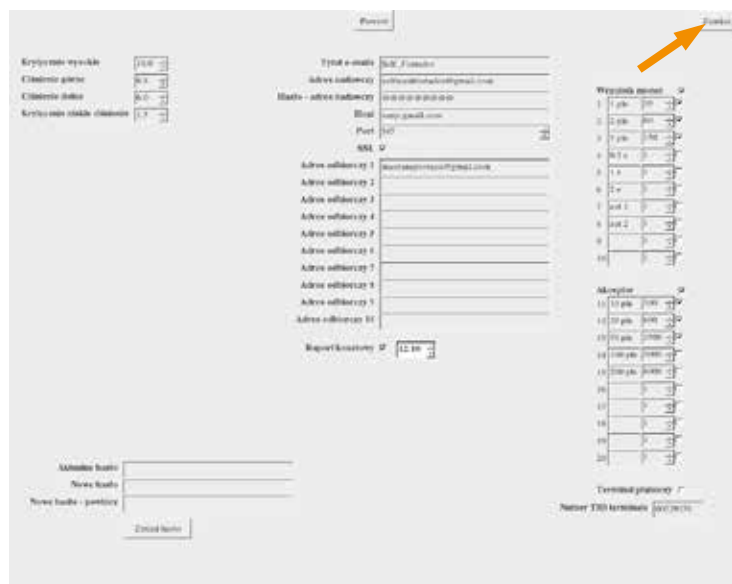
Powrót

Zamknij

Krytycznie wysokie 10,0
Ciśnienie górne 8,5
Ciśnienie dolne 6,0
Krytycznie niskie ciśnienie 1,5

Tytuł e-maila Self_Fontanka
Adres nadawczy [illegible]@gmail.com
Hasło - adres nadawczy \*\*\*\*\*\*\*\*\*\*
Host smtp.gmail.com
Port 587
SSL
Adres odbiorczy 1 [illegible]@gmail.com
Adres odbiorczy 2
Adres odbiorczy 3
Adres odbiorczy 4
Adres odbiorczy 5
Adres odbiorczy 6
Adres odbiorczy 7
Adres odbiorczy 8
Adres odbiorczy 9
Adres odbiorczy 10

Raport kasetowy 12:00

Wrzutnik monet
1 1 zł 20
2 2 zł 80
3 5 zł 150
4 0,5 z 0
5 1 z 0
6 2 z 0
7 żet 1 0
8 żet 2 0
9 0
10 0

Akceptor
11 10 zł 200
12 20 zł 600
13 50 zł 1500
14 100 zł 3000
15 200 zł 6000
16 0
17 0
18 0
19 0
20 0

Terminal płatniczy
Numer TID terminala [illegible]

Aktualne hasło
Nowe hasło
Nowe hasło - powtórz
Zmień hasło